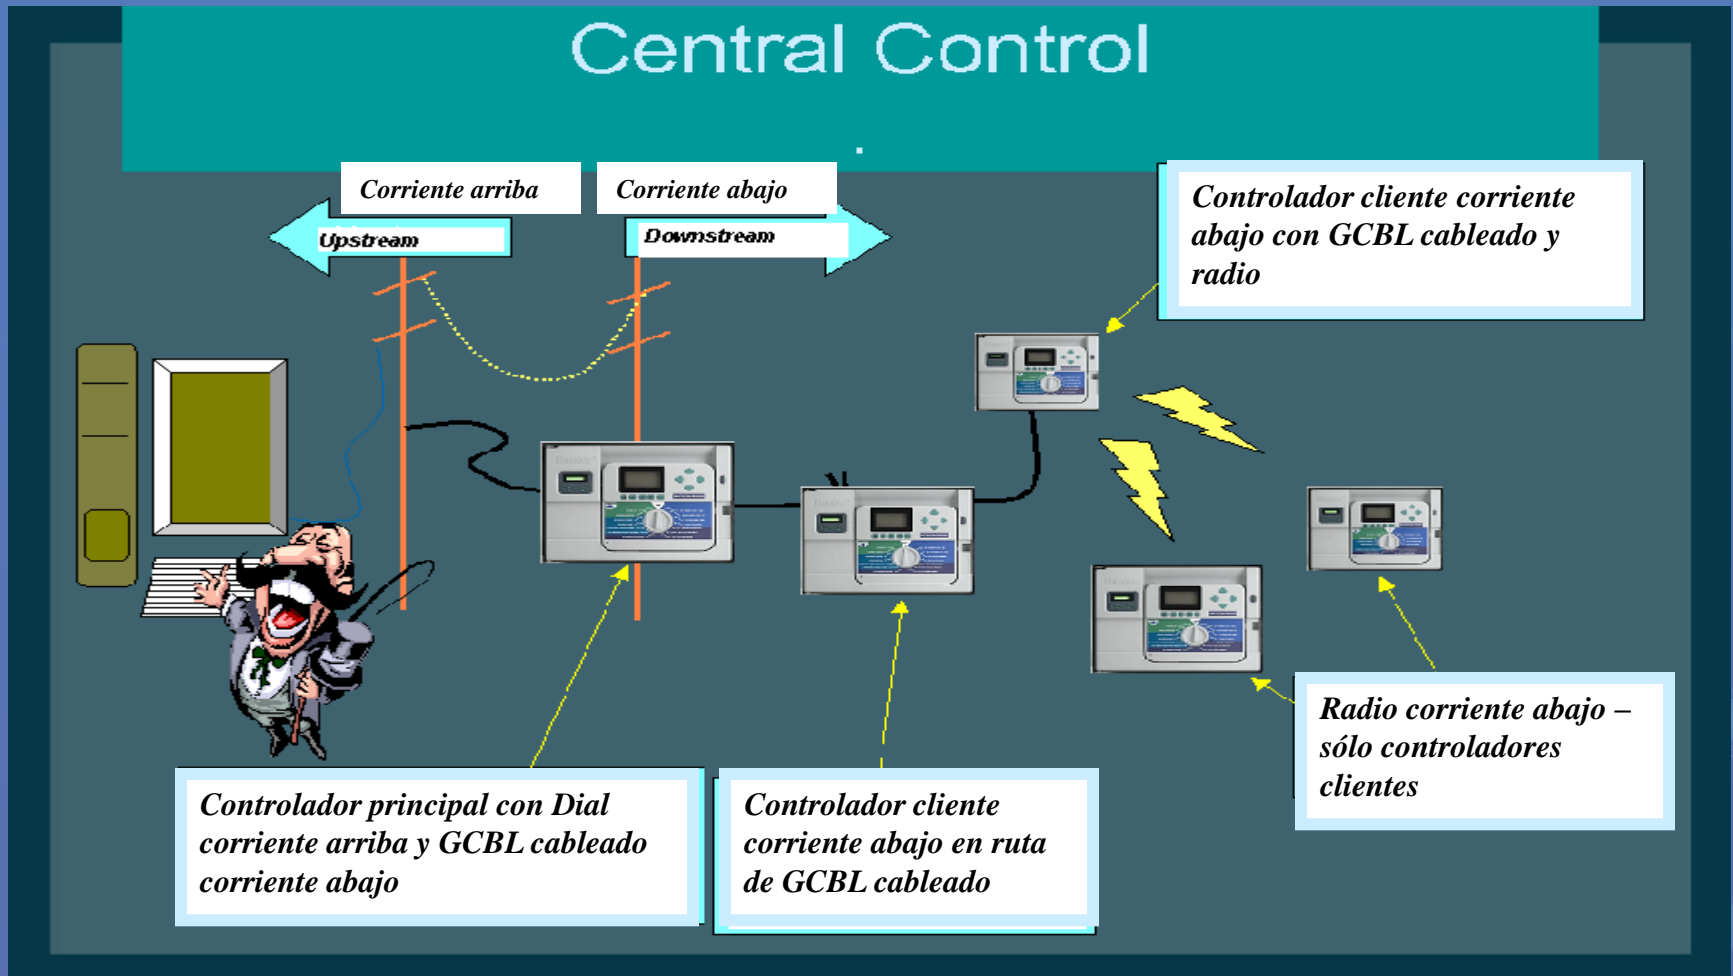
Central Control

Corriente arriba

Corriente abajo

Upstream

Downstream

Controlador cliente corriente abajo con GCBL cableado y radio

Radio corriente abajo – sólo controladores clientes

Controlador principal con Dial corriente arriba y GCBL cableado corriente abajo

Controlador cliente corriente abajo en ruta de GCBL cableado